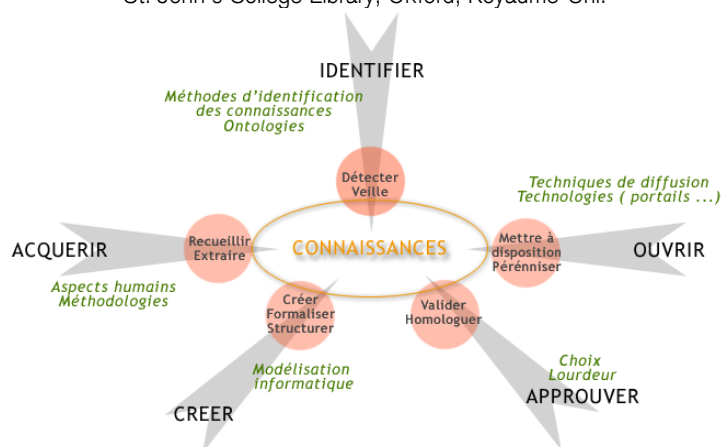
St. John's College Library, Oxford, Royaume-Uni.

IDENTIFIER

Méthodes d'identification des connaissances Ontologies

Détecter Veille

Techniques de diffusion Technologies ( portails ...)

ACQUERIR

Recueillir Extraire

CONNAISSANCES

Mettre à disposition Pérenniser

OUVRIR

Aspects humains Méthodologies

Créer Formaliser Structurer

Valider Homologuer

Modélisation informatique

Choix Lourdeur

CREER

APPROUVER